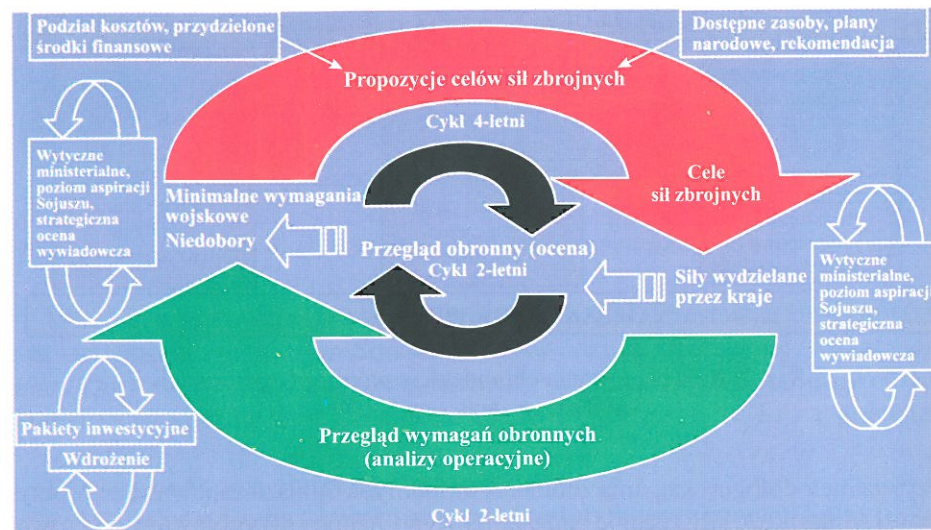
Podzial kosztów, przydzielone środki finansowe

Dostępne zasoby, plany narodowe, rekomendacja

Propozycje celów sił zbrojnych

Cykl 4-letni

Wytyczne ministerialne, poziom aspiracji Sojuszu, strategiczna ocena wywiadowcza

Minimalne wymagania wojskowe

Niedobory

Cele sił zbrojnych

Przegląd obronny (ocena)

Cykl 2-letni

Siły wydzielane przez kraje

Wytyczne ministerialne, poziom aspiracji Sojuszu, strategiczna ocena wywiadowcza

Pakiety inwestycyjne

Wdrożenie

Przegląd wymagań obronnych (analizy operacyjne)

Cykl 2-letni